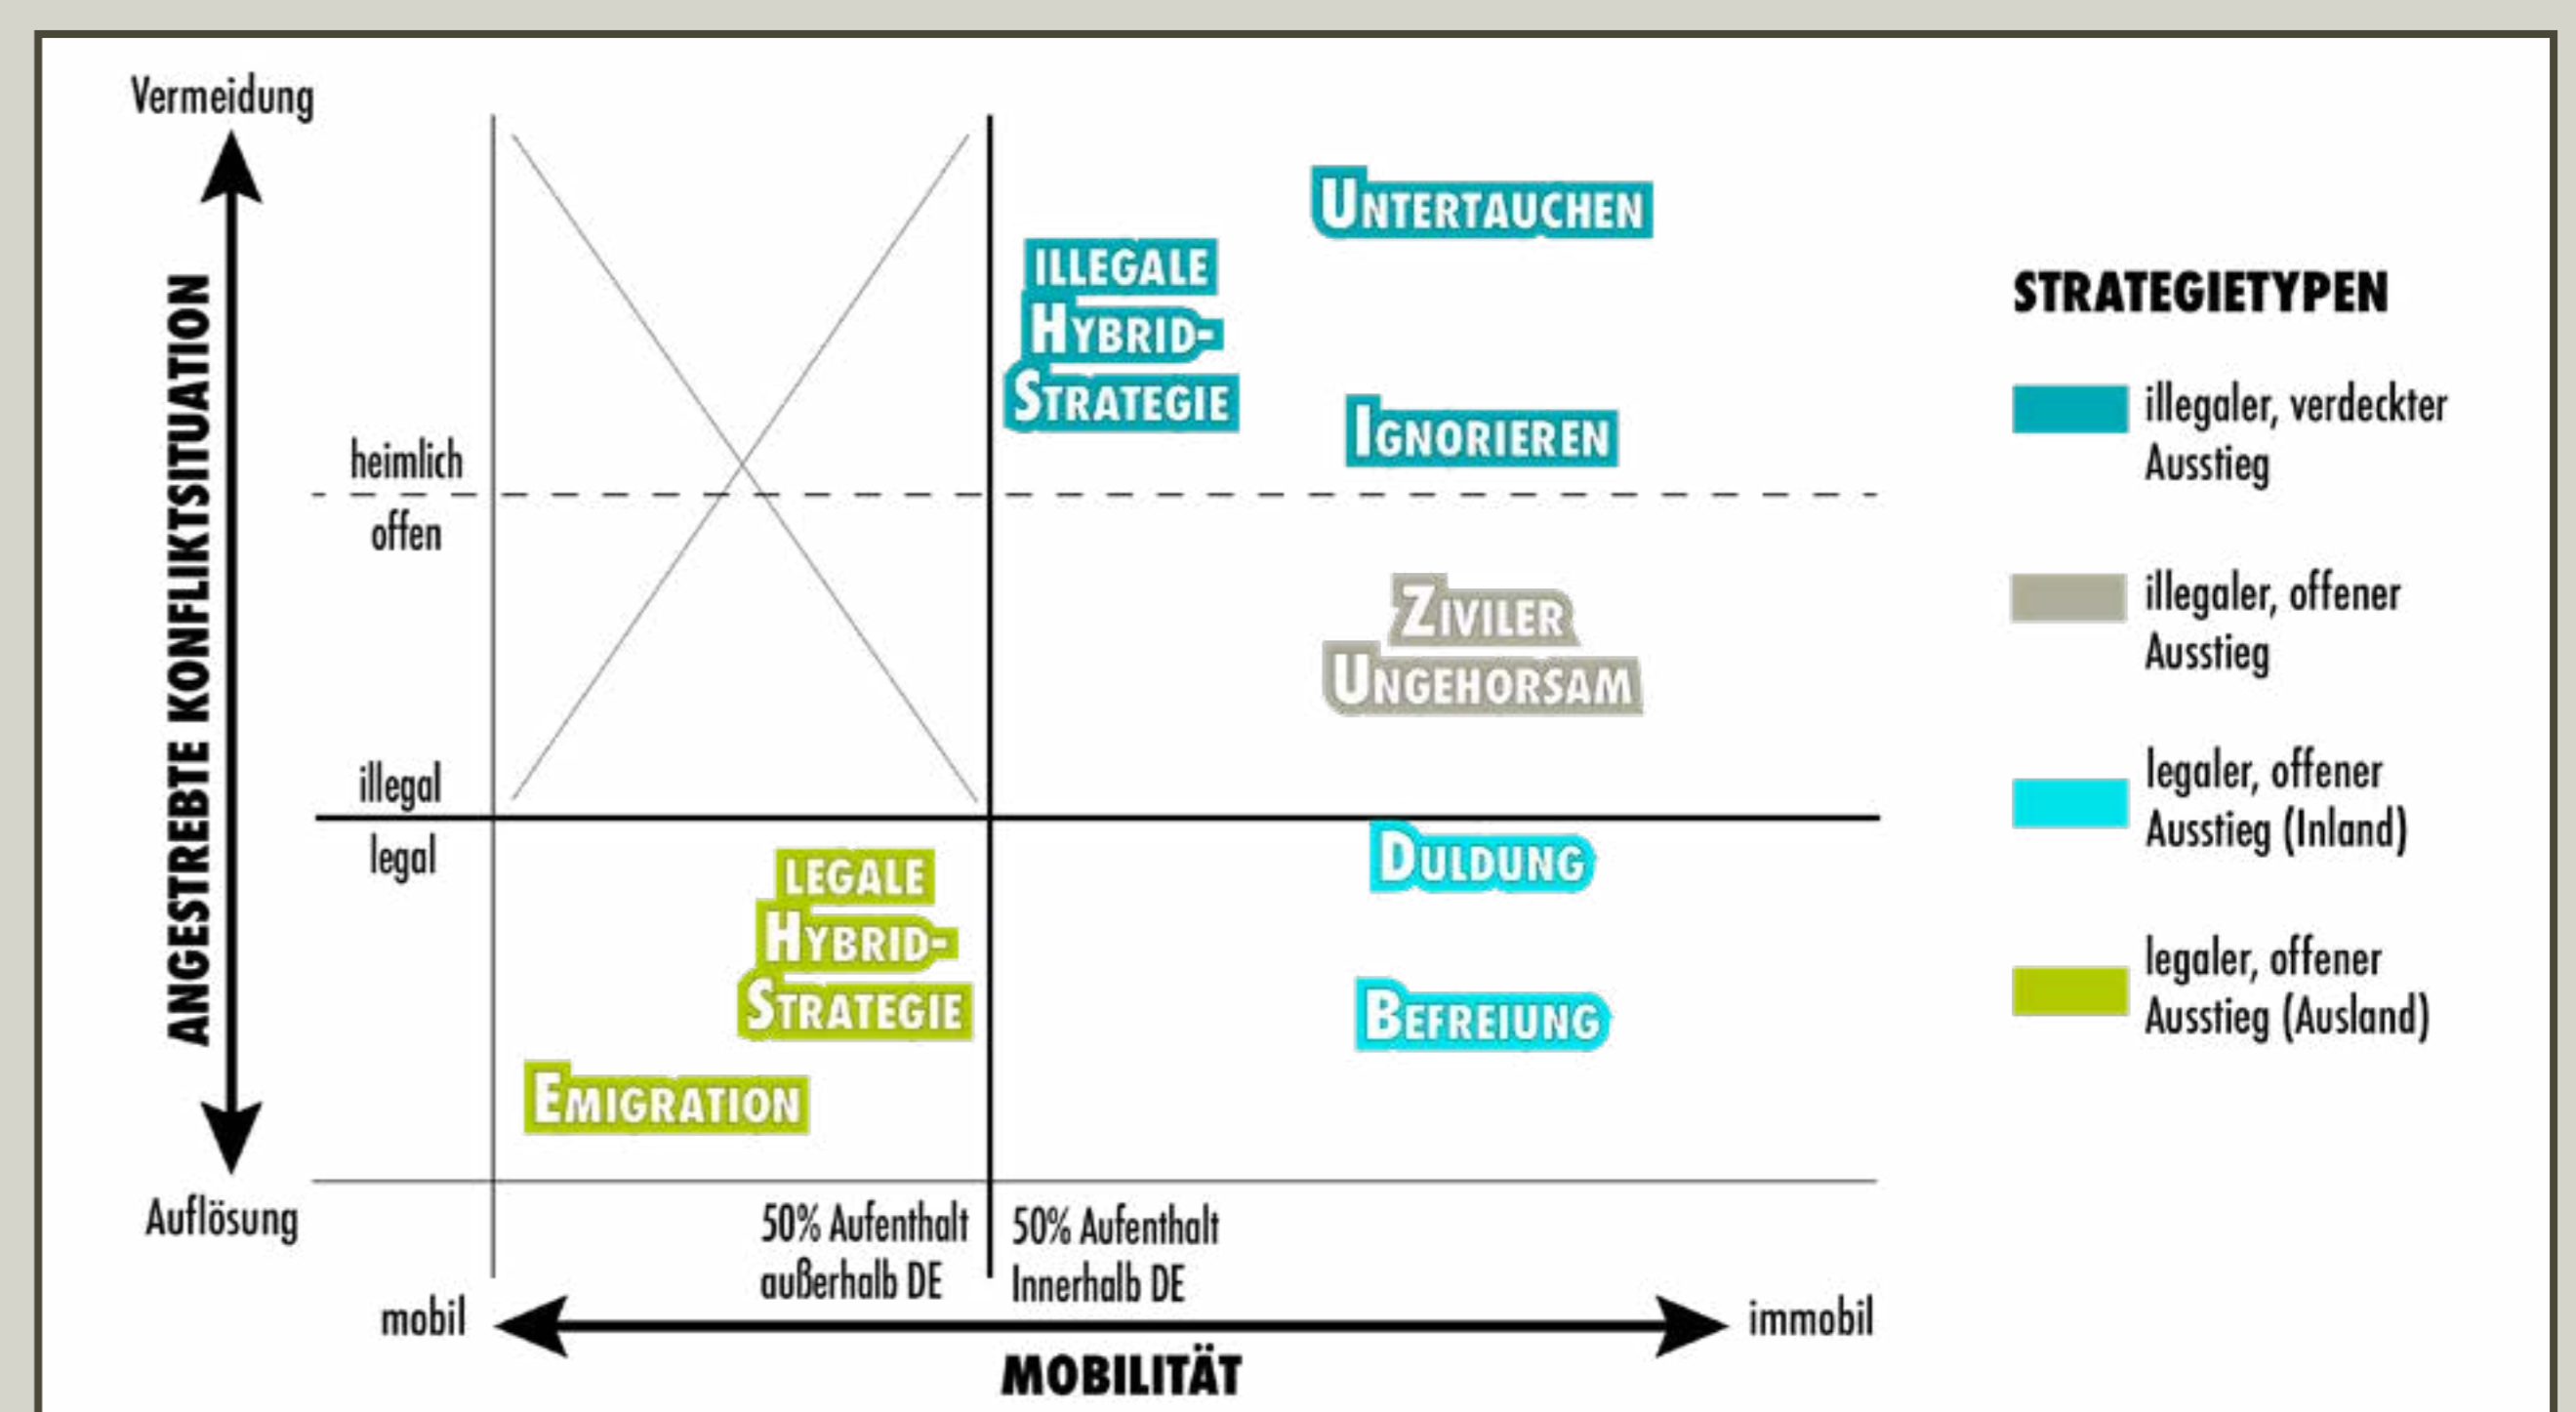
Vermeidung

ANGESTREBTE KONFLIKTSITUATION

heimlich

offen

illegal

legal

Auflösung

UNTERTAUCHEN

ILLEGALE HYBRID-STRATEGIE

IGNORIEREN

ZIVILER UNGEHORSAM

DULDUNG

LEGALE HYBRID-STRATEGIE

BEFREIUNG

EMIGRATION

50% Aufenthalt außerhalb DE

50% Aufenthalt Innerhalb DE

mobil

immobil

MOBILITÄT

STRATEGIETYPEN

illegaler, verdeckter Ausstieg

illegaler, offener Ausstieg

legaler, offener Ausstieg (Inland)

legaler, offener Ausstieg (Ausland)